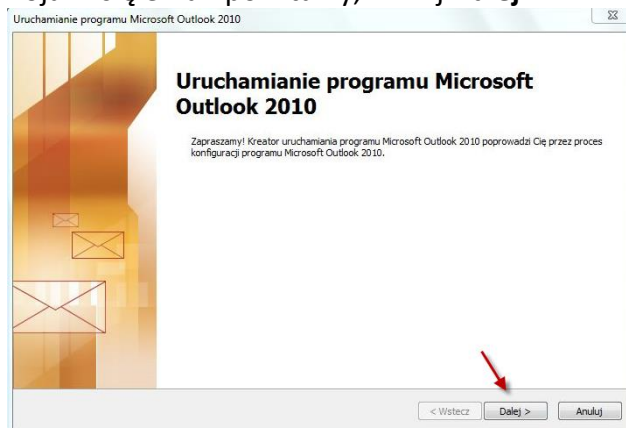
Uruchamianie programu Microsoft Outlook 2010

Uruchamianie programu Microsoft Outlook 2010

Zapraszamy! Kreator uruchamiania programu Microsoft Outlook 2010 poprowadzi Cię przez proces konfiguracji programu Microsoft Outlook 2010.

< Wstecz | Dalej > | Anuluj